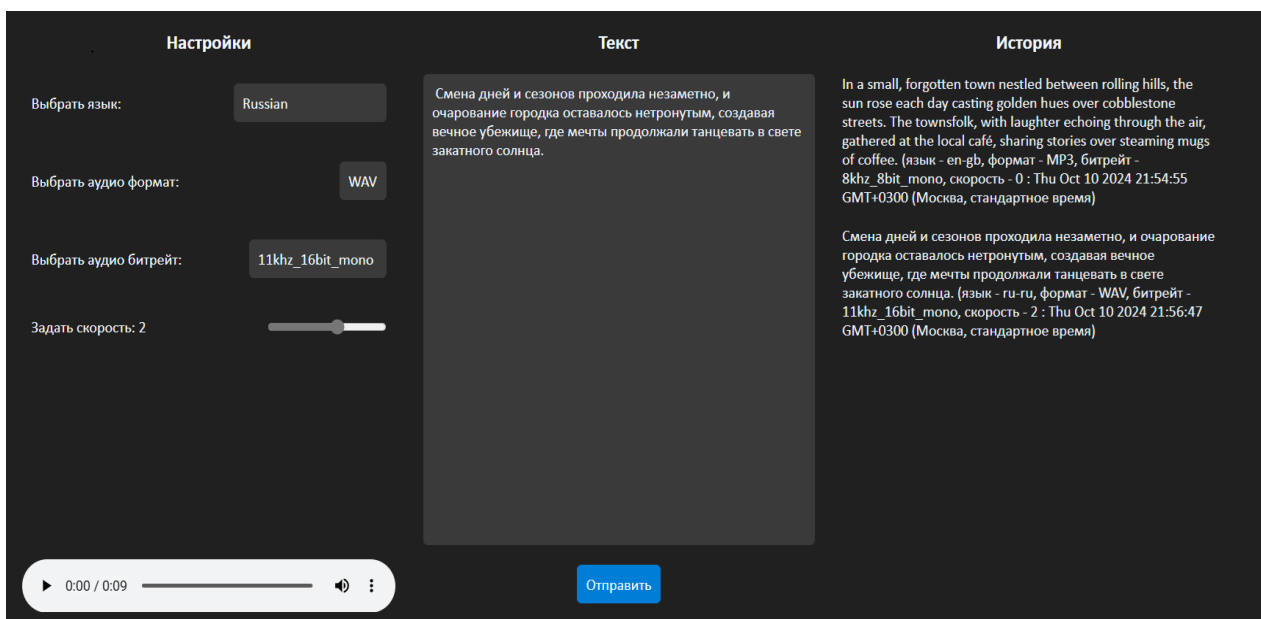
Настройки

Выбрать язык: Russian

Выбрать аудио формат: WAV

Выбрать аудио битрейт: 11khz_16bit_mono

Задать скорость: 2

0:00 / 0:09

Текст

Смена дней и сезонов проходила незаметно, и очарование городка оставалось нетронутым, создавая вечное убежище, где мечты продолжали танцевать в свете закатного солнца.

Отправить

История

In a small, forgotten town nestled between rolling hills, the sun rose each day casting golden hues over cobblestone streets. The townsfolk, with laughter echoing through the air, gathered at the local café, sharing stories over steaming mugs of coffee. (язык - en-gb, формат - MP3, битрейт - 8khz_8bit_mono, скорость - 0 : Thu Oct 10 2024 21:54:55 GMT+0300 (Москва, стандартное время)

Смена дней и сезонов проходила незаметно, и очарование городка оставалось нетронутым, создавая вечное убежище, где мечты продолжали танцевать в свете закатного солнца. (язык - ru-ru, формат - WAV, битрейт - 11khz_16bit_mono, скорость - 2 : Thu Oct 10 2024 21:56:47 GMT+0300 (Москва, стандартное время)